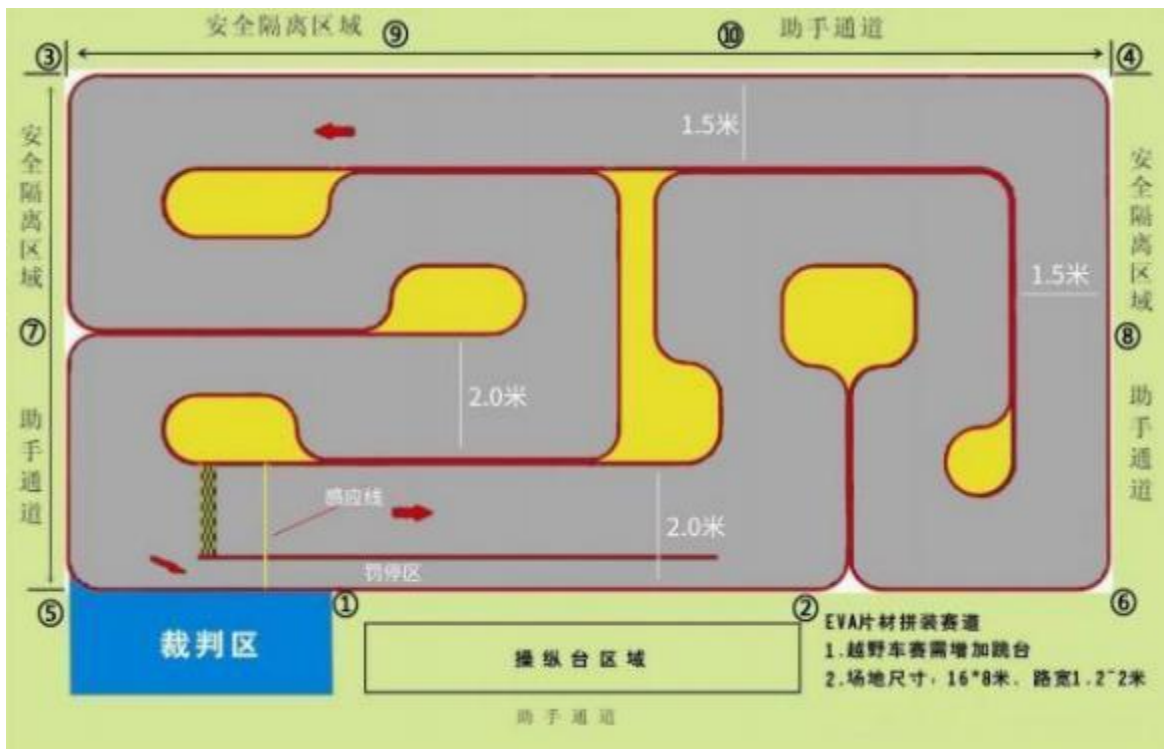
安全隔离区域 ⑨ ⑩ 助手通道

③ ④

安全隔离区域

⑦

助手通道

1.5米

1.5米

2.0米

2.0米

感应线

罚停区

安全隔离区域

⑧

助手通道

⑤ ① ② ⑥

裁判区

操纵台区域

助手通道

EVA片材拼装赛道
1.越野车赛需增加跳台
2.场地尺寸：16*8米、路宽1.2~2米